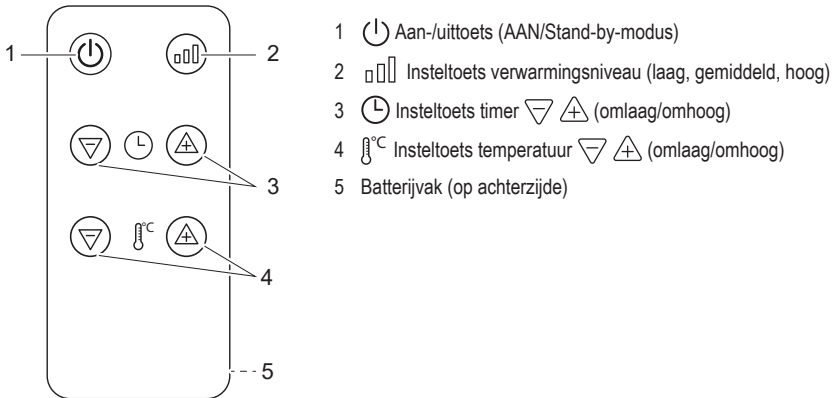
1
2
3
4
5

°C

1 Aan-/uittoets (AAN/Stand-by-modus)

2 Insteltoets verwarmingsniveau (laag, gemiddeld, hoog)

3 Insteltoets timer (omlaag/omhoog)

4 °C Insteltoets temperatuur (omlaag/omhoog)

5 Batterijvak (op achterzijde)